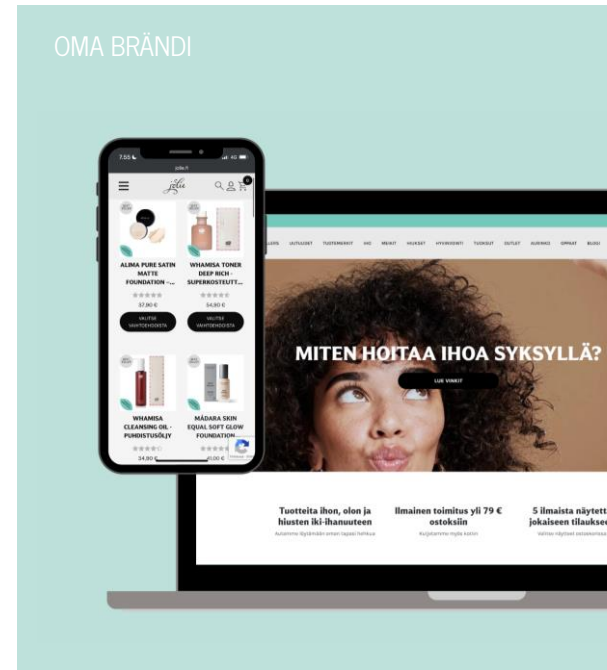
OMA BRÄNDI

7:56
jolie.fi
jolie

ALIMA PURE SATIN MATTE FOUNDATION -...
37,90 €
VALITSE VAHTOEHDOISTA

WHAMISA TONER DEEP RICH - SUPERKOSTEUTT...
54,80 €
VALITSE VAHTOEHDOISTA

WHAMISA CLEANSING OIL - PUHDISTUSÖLJY
34,80 €

MÄDARA SKIN EQUAL SOFT GLOW FOUNDATION
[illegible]

UUTUUDET TUOTEMERKIT IHO MEIKIT HIUKSET HYVINVOINTI TUOKSUT OUTLET JUHLAT OPPAAT BLOGI

MITEN HOITAA IHOA SYKSYLLÄ?
LUE VINKIT

Tuotteita ihon, olon ja hiusten iki-ihanuuteen
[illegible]

Ilmainen toimitus yli 79 € ostoksiin
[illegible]

5 ilmaista näytett jokaiseen tilaukse
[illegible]